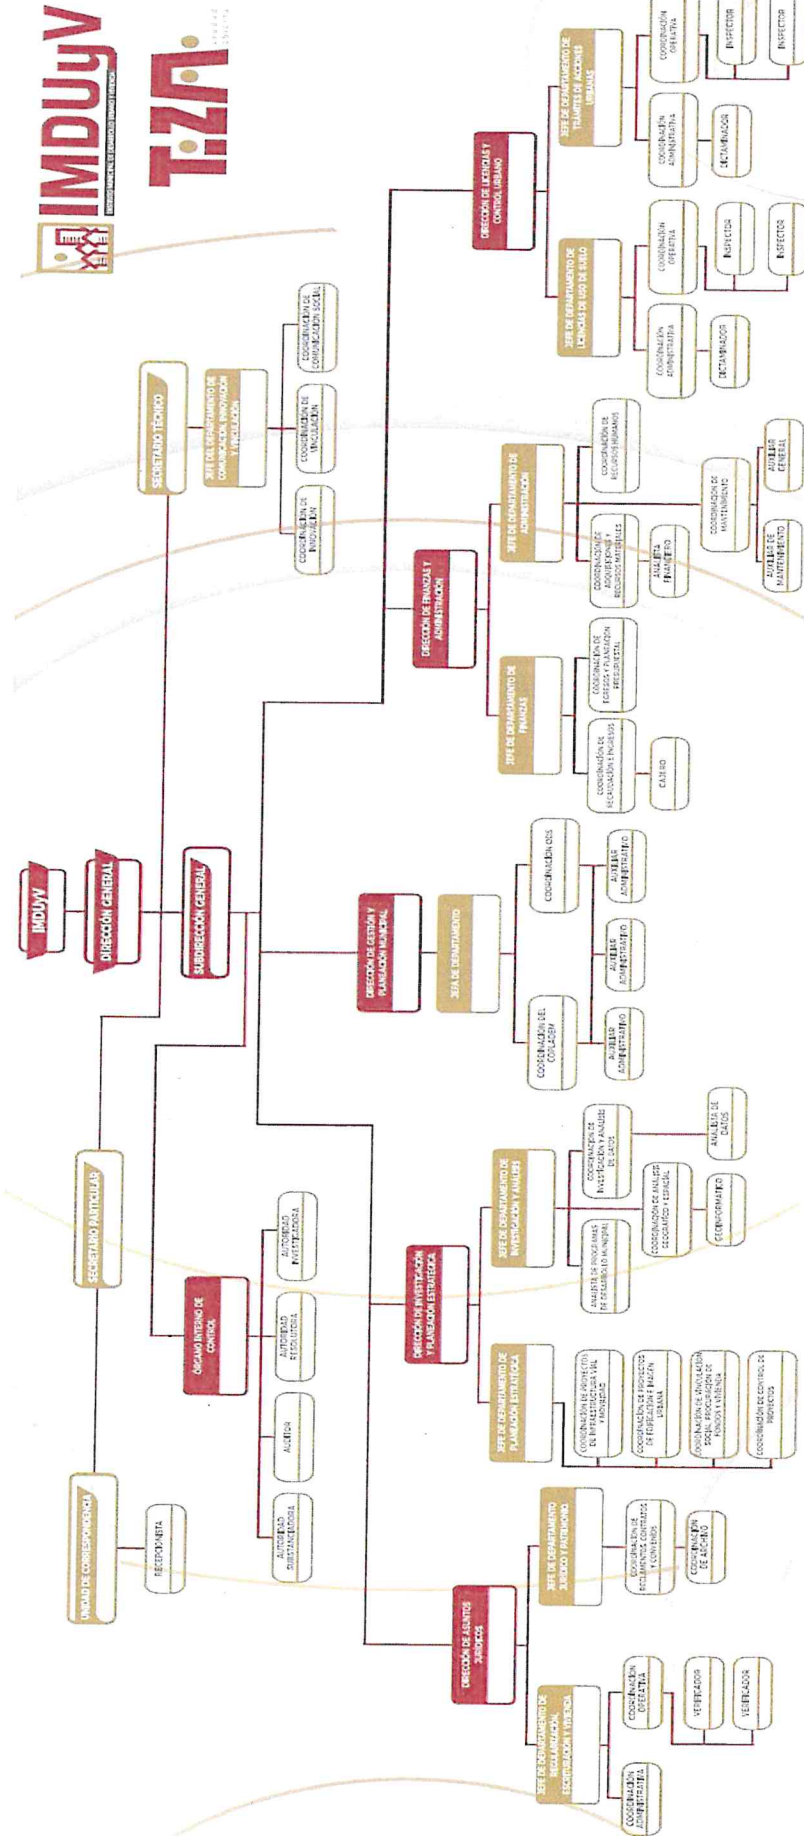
IMDUyV
INSTITUTO MUNICIPAL DE DESARROLLO URBANO Y VIVIENDA
TIZA

IMDUYV
DIRECCIÓN GENERAL
SUBDIRECCIÓN GENERAL

SECRETARIO TÉCNICO
JEFE DEL DEPARTAMENTO DE COMUNICACIÓN, INNOVACIÓN Y VINCULACIÓN
COORDINACIÓN DE INNOVACIÓN
COORDINACIÓN DE VINCULACIÓN
COORDINACIÓN DE COMUNICACIÓN SOCIAL

DIRECCIÓN DE LICENCIAS Y CONTROL URBANO
JEFE DE DEPARTAMENTO DE LICENCIAS DE USO DE SUELO
COORDINACIÓN ADMINISTRATIVA
DICTAMINADOR
COORDINACIÓN OPERATIVA
INSPECTOR
INSPECTOR
JEFE DE DEPARTAMENTO DE TRÁMITES DE ACCIONES URBANAS
COORDINACIÓN ADMINISTRATIVA
DICTAMINADOR
COORDINACIÓN OPERATIVA
INSPECTOR
INSPECTOR

DIRECCIÓN DE FINANZAS Y ADMINISTRACIÓN
JEFE DE DEPARTAMENTO DE FINANZAS
COORDINACIÓN DE RECAUDACIÓN E INGRESOS
CAJERO
COORDINACIÓN DE EGRESOS Y PLANEACIÓN PRESUPUESTAL
JEFE DE DEPARTAMENTO DE ADMINISTRACIÓN
COORDINACIÓN DE ADQUISICIONES Y RECURSOS MATERIALES
ANALISTA FINANCIERO
COORDINACIÓN DE RECURSOS HUMANOS
COORDINACIÓN DE MANTENIMIENTO
AUXILIAR DE MANTENIMIENTO
AUXILIAR GENERAL

DIRECCIÓN DE GESTIÓN Y PLANEACIÓN MUNICIPAL
JEFA DE DEPARTAMENTO
COORDINACIÓN DEL COPLADEM
AUXILIAR ADMINISTRATIVO
AUXILIAR ADMINISTRATIVO
COORDINACIÓN ODS
AUXILIAR ADMINISTRATIVO

SECRETARIO PARTICULAR
ÓRGANO INTERNO DE CONTROL
AUTORIDAD SUBSTANCIADORA
AUDITOR
AUTORIDAD RESOLUTORA
AUTORIDAD INVESTIGADORA

DIRECCIÓN DE INVESTIGACIÓN Y PLANEACIÓN ESTRATÉGICA
JEFE DE DEPARTAMENTO DE PLANEACIÓN ESTRATÉGICA
COORDINACIÓN DE PROYECTOS DE INFRAESTRUCTURA VIAL Y MOVILIDAD
COORDINACIÓN DE PROYECTOS DE EDIFICACIÓN E IMAGEN URBANA
COORDINACIÓN DE VINCULACIÓN SOCIAL, PROCURACIÓN DE FONDOS Y VIVIENDA
COORDINACIÓN DE CONTROL DE PROYECTOS
JEFE DE DEPARTAMENTO DE INVESTIGACIÓN Y ANÁLISIS
ANALISTA DE PROGRAMAS DE DESARROLLO MUNICIPAL
COORDINACIÓN DE ANÁLISIS GEOGRÁFICO Y ESPACIAL
GEOINFORMÁTICO
COORDINACIÓN DE INVESTIGACIÓN Y ANÁLISIS DE DATOS
ANALISTA DE DATOS

UNIDAD DE CORRESPONDENCIA
RECEPCIONISTA

DIRECCIÓN DE ASUNTOS JURÍDICOS
JEFE DE DEPARTAMENTO JURÍDICO Y PATRIMONIO
COORDINACIÓN DE REGLAMENTOS, CONTRATOS Y CONVENIOS
COORDINACIÓN DE ARCHIVO
JEFE DE DEPARTAMENTO DE REGULARIZACIÓN, ESCRITURACIÓN Y VIVIENDA
COORDINACIÓN ADMINISTRATIVA
COORDINACIÓN OPERATIVA
VERIFICADOR
VERIFICADOR